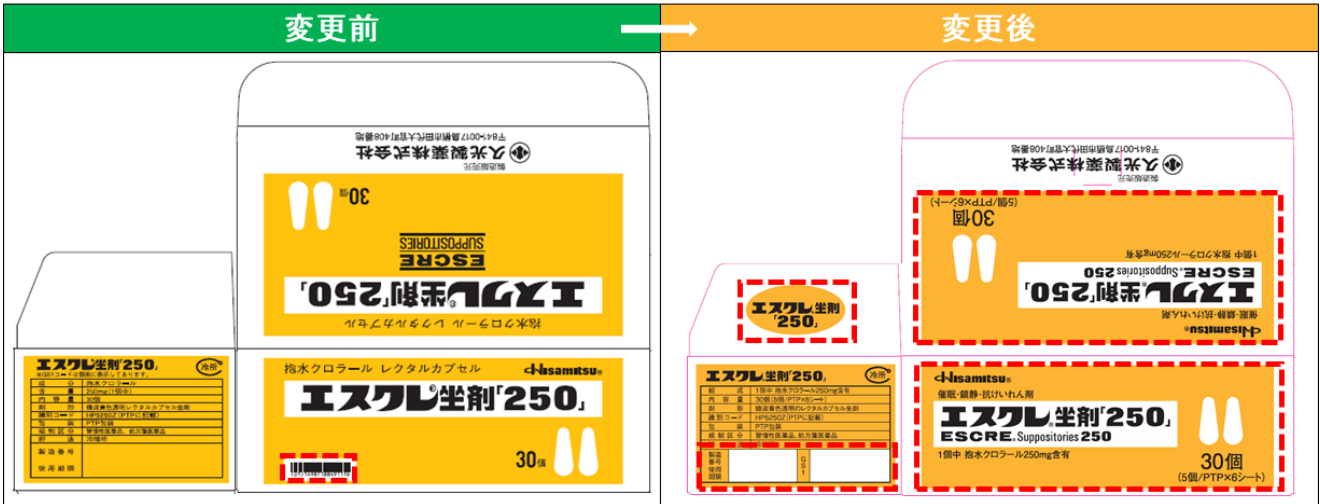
変更前

変更後

製造販売元
久光製薬株式会社
〒841-0017 鳥栖市田代大官町408番地

30個

ESCRE
SUPPOSITORIES

エスクレ®坐剤「250」

抱水クロラール レクタルカプセル

エスクレ坐剤「250」
※GS1コードが側面に表示してあります。

冷所

| 成分 | 抱水クロラール |
|---|---|
| 含量 | 250mg(1個中) |
| 内容量 | 30個 |
| 剤形 | 微淡黄色透明レクタルカプセル坐剤 |
| 識別コード | HP525Z(PTPに記載) |
| 包装 | PTP包装 |
| 規制区分 | 習慣性医薬品、処方箋医薬品 |
| 貯法 | 冷暗所 |

製造番号

使用期限

抱水クロラール レクタルカプセル

Hisamitsu®

エスクレ®坐剤「250」

30個

製造販売元
久光製薬株式会社
〒841-0017 鳥栖市田代大官町408番地

30個
(5個/PTP×6シート)

1個中 抱水クロラール250mg含有

ESCRE® Suppositories 250

エスクレ®坐剤「250」

催眠・鎮静・抗けいれん剤

Hisamitsu®

エスクレ坐剤「250」

エスクレ坐剤「250」

冷所

| 組成 | 1個中 抱水クロラール250mg含有 |
|---|---|
| 内容量 | 30個(5個/PTP×6シート) |
| 剤形 | 微淡黄色透明のレクタルカプセル坐剤 |
| 識別コード | HP525Z(PTPに記載) |
| 包装 | PTP包装 |
| 規制区分 | 習慣性医薬品、処方箋医薬品 |

製造番号
使用期限

GS1

Hisamitsu®

催眠・鎮静・抗けいれん剤

エスクレ®坐剤「250」

ESCRE® Suppositories 250

1個中 抱水クロラール250mg含有

30個
(5個/PTP×6シート)